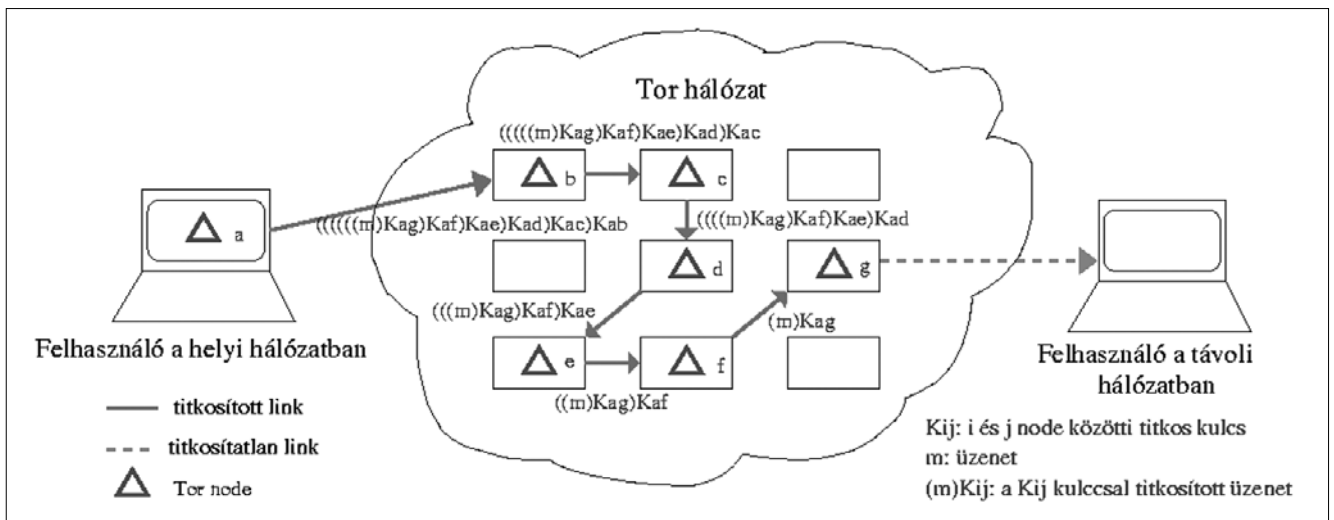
Tor hálózat

(((((m)Kag)Kaf)Kae)Kad)Kac

a

((((((m)Kag)Kaf)Kae)Kad)Kac)Kab

b

c

((((m)Kag)Kaf)Kae)Kad

d

g

(((m)Kag)Kaf)Kae

(m)Kag

e

f

((m)Kag)Kaf

Felhasználó a helyi hálózatban

Felhasználó a távoli hálózatban

titkosított link

titkosítatlan link

Tor node

Kij: i és j node közötti titkos kulcs
m: üzenet
(m)Kij: a Kij kulccsal titkosított üzenet